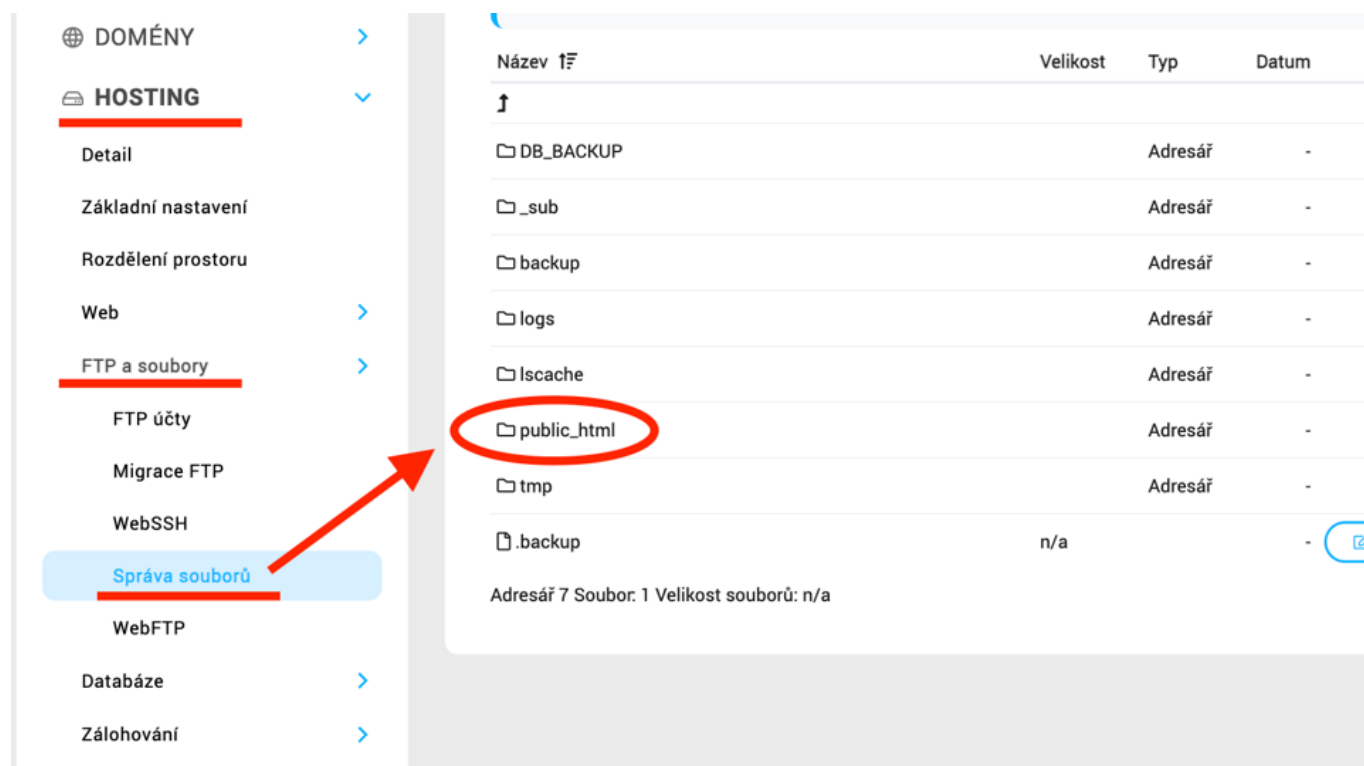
DOMÉNY

HOSTING

Detail

Základní nastavení

Rozdělení prostoru

Web

FTP a soubory

FTP účty

Migrace FTP

WebSSH

Správa souborů

WebFTP

Databáze

Zálohování

| Název | Velikost | Typ | Datum |
|---|---|---|---|
| ↑ | | | |
| DB_BACKUP | | Adresář | - |
| _sub | | Adresář | - |
| backup | | Adresář | - |
| logs | | Adresář | - |
| lscache | | Adresář | - |
| public_html | | Adresář | - |
| tmp | | Adresář | - |
| .backup | n/a | | - |

Adresář 7 Soubor: 1 Velikost souborů: n/a